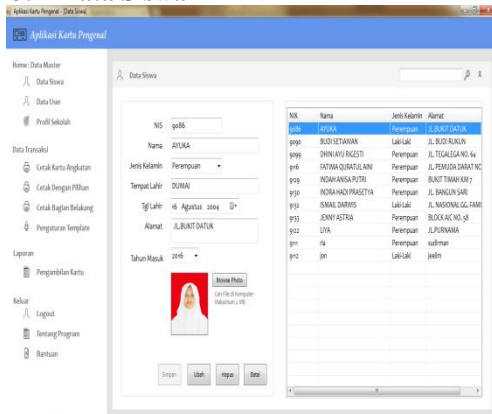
Aplikasi Kartu Pengenal - [Data Siswa]

Aplikasi Kartu Pengenal

Home : Data Master
Data Siswa
Data User
Profil Sekolah

Data Transaksi
Cetak Kartu Angkatan
Cetak Dengan Pilihan
Cetak Bagian Belakang
Pengaturan Template

Laporan
Pengambilan Kartu

Keluar
Logout
Tentang Program
Bantuan

Data Siswa

NIS 9086
Nama AYUKA
Jenis Kelamin Perempuan
Tempat Lahir DUMAI
Tgl Lahir 16 Agustus 2004
Alamat JL.BUKIT DATUK
Tahun Masuk 2016

Browse Photo
Cari File di Komputer. Maksimum 2 MB

Simpan Ubah Hapus Batal

| NIK | Nama | Jenis Kelamin | Alamat |
|---|---|---|---|
| 9086 | AYUKA | Perempuan | JL.BUKIT DATUK |
| 9090 | BUDI SETIAWAN | Laki-Laki | JL.BUDI RUKUN |
| 9099 | DHINI AYU RIGESTI | Perempuan | JL.TEGALEGA NO. 64 |
| 9116 | FATIMA QURATULAINI | Perempuan | JL.PEMUDA DARAT NO |
| 9129 | INDAH ANISA PUTRI | Perempuan | BUKIT TIMAH KM 7 |
| 9130 | INDRA HADI PRASETYA | Perempuan | JL.BANGUN SARI |
| 9132 | ISMAIL DARWIS | Laki-Laki | JL.NASIONAL GG.FAMI |
| 9133 | JENNY ASTRIA | Perempuan | BLOCK A/C NO. 58 |
| 9122 | LIYA | Perempuan | JL.PURNAMA |
| 9111 | ria | Perempuan | sudirman |
| 9112 | jon | Laki-Laki | jeelm |